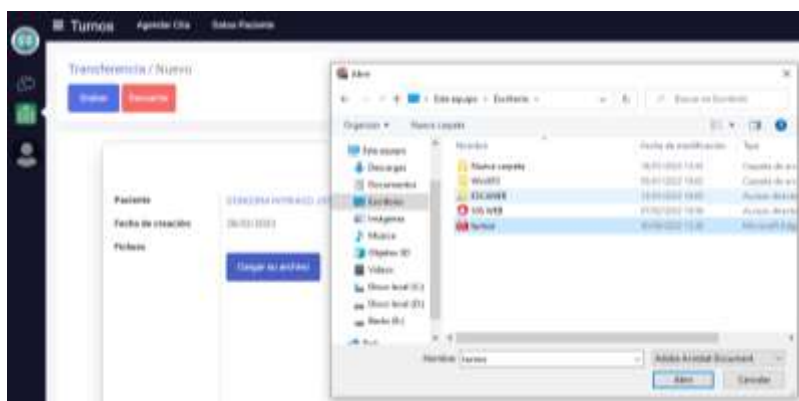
Turnos Agendar Cita Datos Paciente

Transferencia / Nuevo

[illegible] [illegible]

Paciente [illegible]

Fecha de creación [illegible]

Ficheros

Cargar su archivo

Abrir

Este equipo › Escritorio ›

Organizar ▾ Nueva carpeta

Este equipo
Descargas
Documentos
Escritorio
Imágenes
Música
Objetos 3D
Vídeos
Disco local (C:)
Disco local (D:)
Redes (E:)

| Nombre | Fecha de modificación | Tipo |
|---|---|---|
| Nueva carpeta | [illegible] | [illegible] |
| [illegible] | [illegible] | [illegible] |
| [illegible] | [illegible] | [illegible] |
| SIG WEB | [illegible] | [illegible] |
| turnos | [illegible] | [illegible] |

Nombre: turnos

Adobe Acrobat Document

Abrir Cancelar